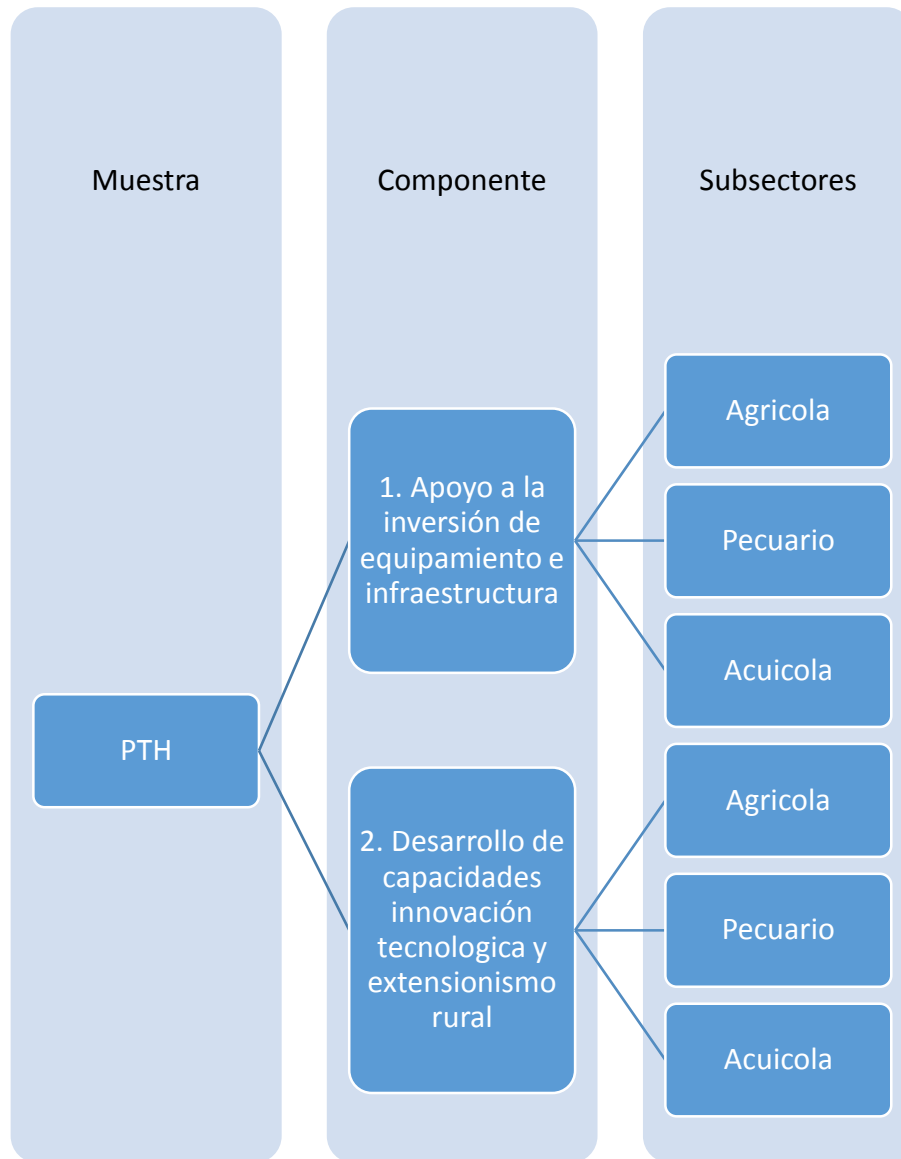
Muestra

Componente

Subsectores

PTH

1. Apoyo a la inversión de equipamiento e infraestructura

2. Desarrollo de capacidades innovación tecnologica y extensionismo rural

Agricola

Pecuario

Acuicola

Agricola

Pecuario

Acuicola